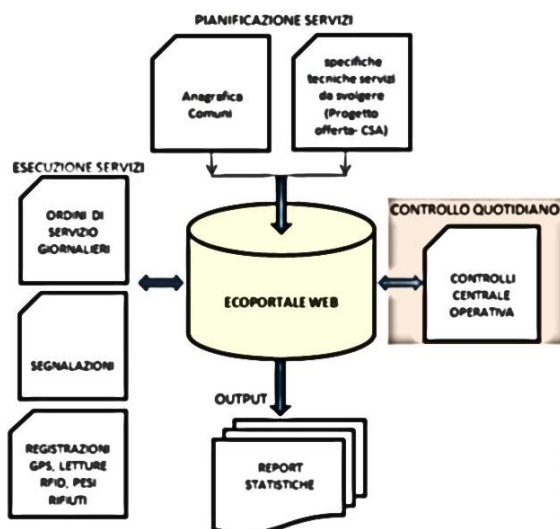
PIANIFICAZIONE SERVIZI

Anagrafica Comuni

specifiche tecniche servizi da svolgere (Progetto offerta- CSA)

ESECUZIONE SERVIZI

ORDINI DI SERVIZIO GIORNALIERI

SEGNALAZIONI

REGISTRAZIONI GPS, LETTURE RFID, PESI RIFIUTI

ECOPORTALE WEB

CONTROLLO QUOTIDIANO

CONTROLLI CENTRALE OPERATIVA

OUTPUT

REPORT STATISTICHE